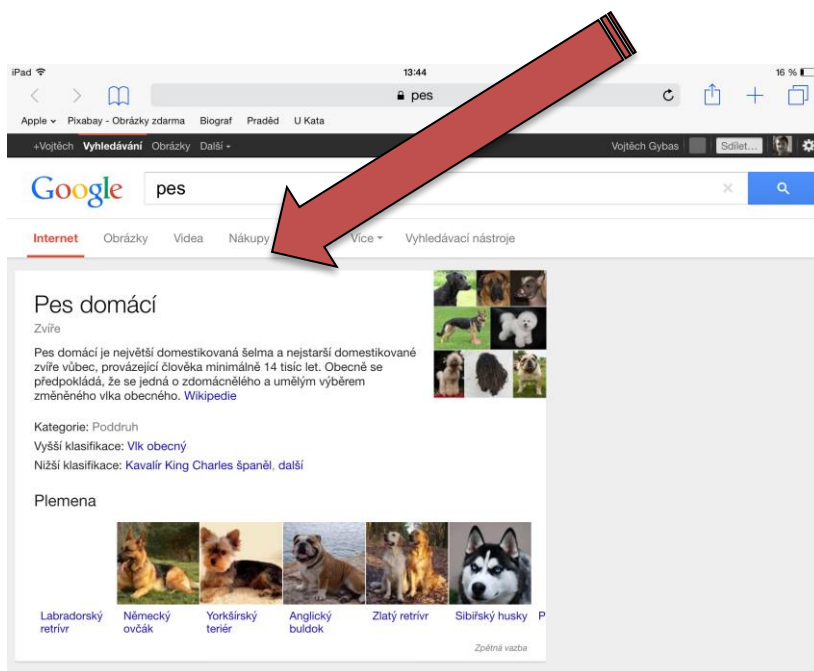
iPad 13:44 16 %

pes

Apple Pixabay - Obrázky zdarma Biograf Praděd U Kata

+Vojtěch Vyhledávání Obrázky Další Vojtěch Gybas Sdílet...

Google pes

Internet Obrázky Videa Nákupy Více Vyhledávací nástroje

Pes domácí

Zvíře

Pes domácí je největší domestikovaná šelma a nejstarší domestikované zvíře vůbec, provázející člověka minimálně 14 tisíc let. Obecně se předpokládá, že se jedná o zdomácnělého a umělým výběrem změněného vlka obecného. Wikipedie

Kategorie: Poddruh

Vyšší klasifikace: Vlk obecný

Nižší klasifikace: Kavalír King Charles španěl, další

Plemena

Labradorský retrívr Německý ovčák Yorkšírský teriér Anglický buldok Zlatý retrívr Sibiřský husky P

Zpětná vazba